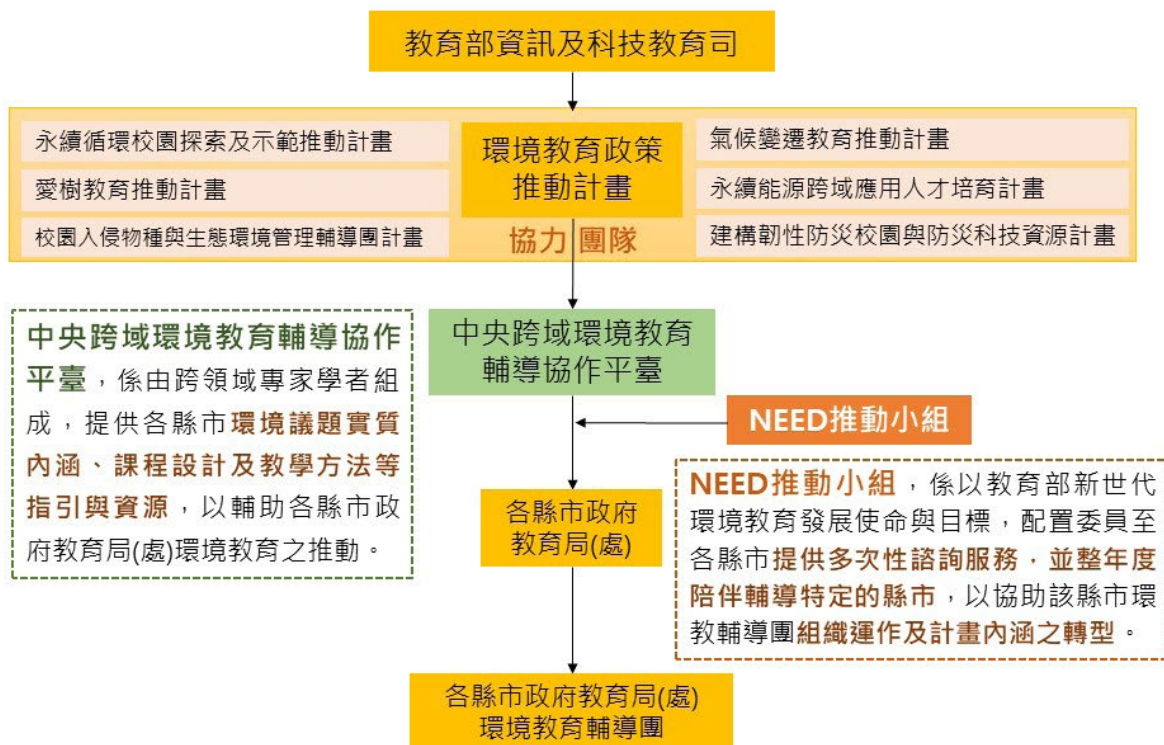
教育部資訊及科技教育司

永續循環校園探索及示範推動計畫

愛樹教育推動計畫

校園入侵物種與生態環境管理輔導團計畫

環境教育政策推動計畫

協力團隊

氣候變遷教育推動計畫

永續能源跨域應用人才培育計畫

建構韌性防災校園與防災科技資源計畫

中央跨域環境教育輔導協作平臺，係由跨領域專家學者組成，提供各縣市環境議題實質內涵、課程設計及教學方法等指引與資源，以輔助各縣市政府教育局(處)環境教育之推動。

中央跨域環境教育輔導協作平臺

NEED推動小組

NEED推動小組，係以教育部新世代環境教育發展使命與目標，配置委員至各縣市提供多次性諮詢服務，並整年度陪伴輔導特定的縣市，以協助該縣市環教輔導團組織運作及計畫內涵之轉型。

各縣市政府教育局(處)

各縣市政府教育局(處)環境教育輔導團